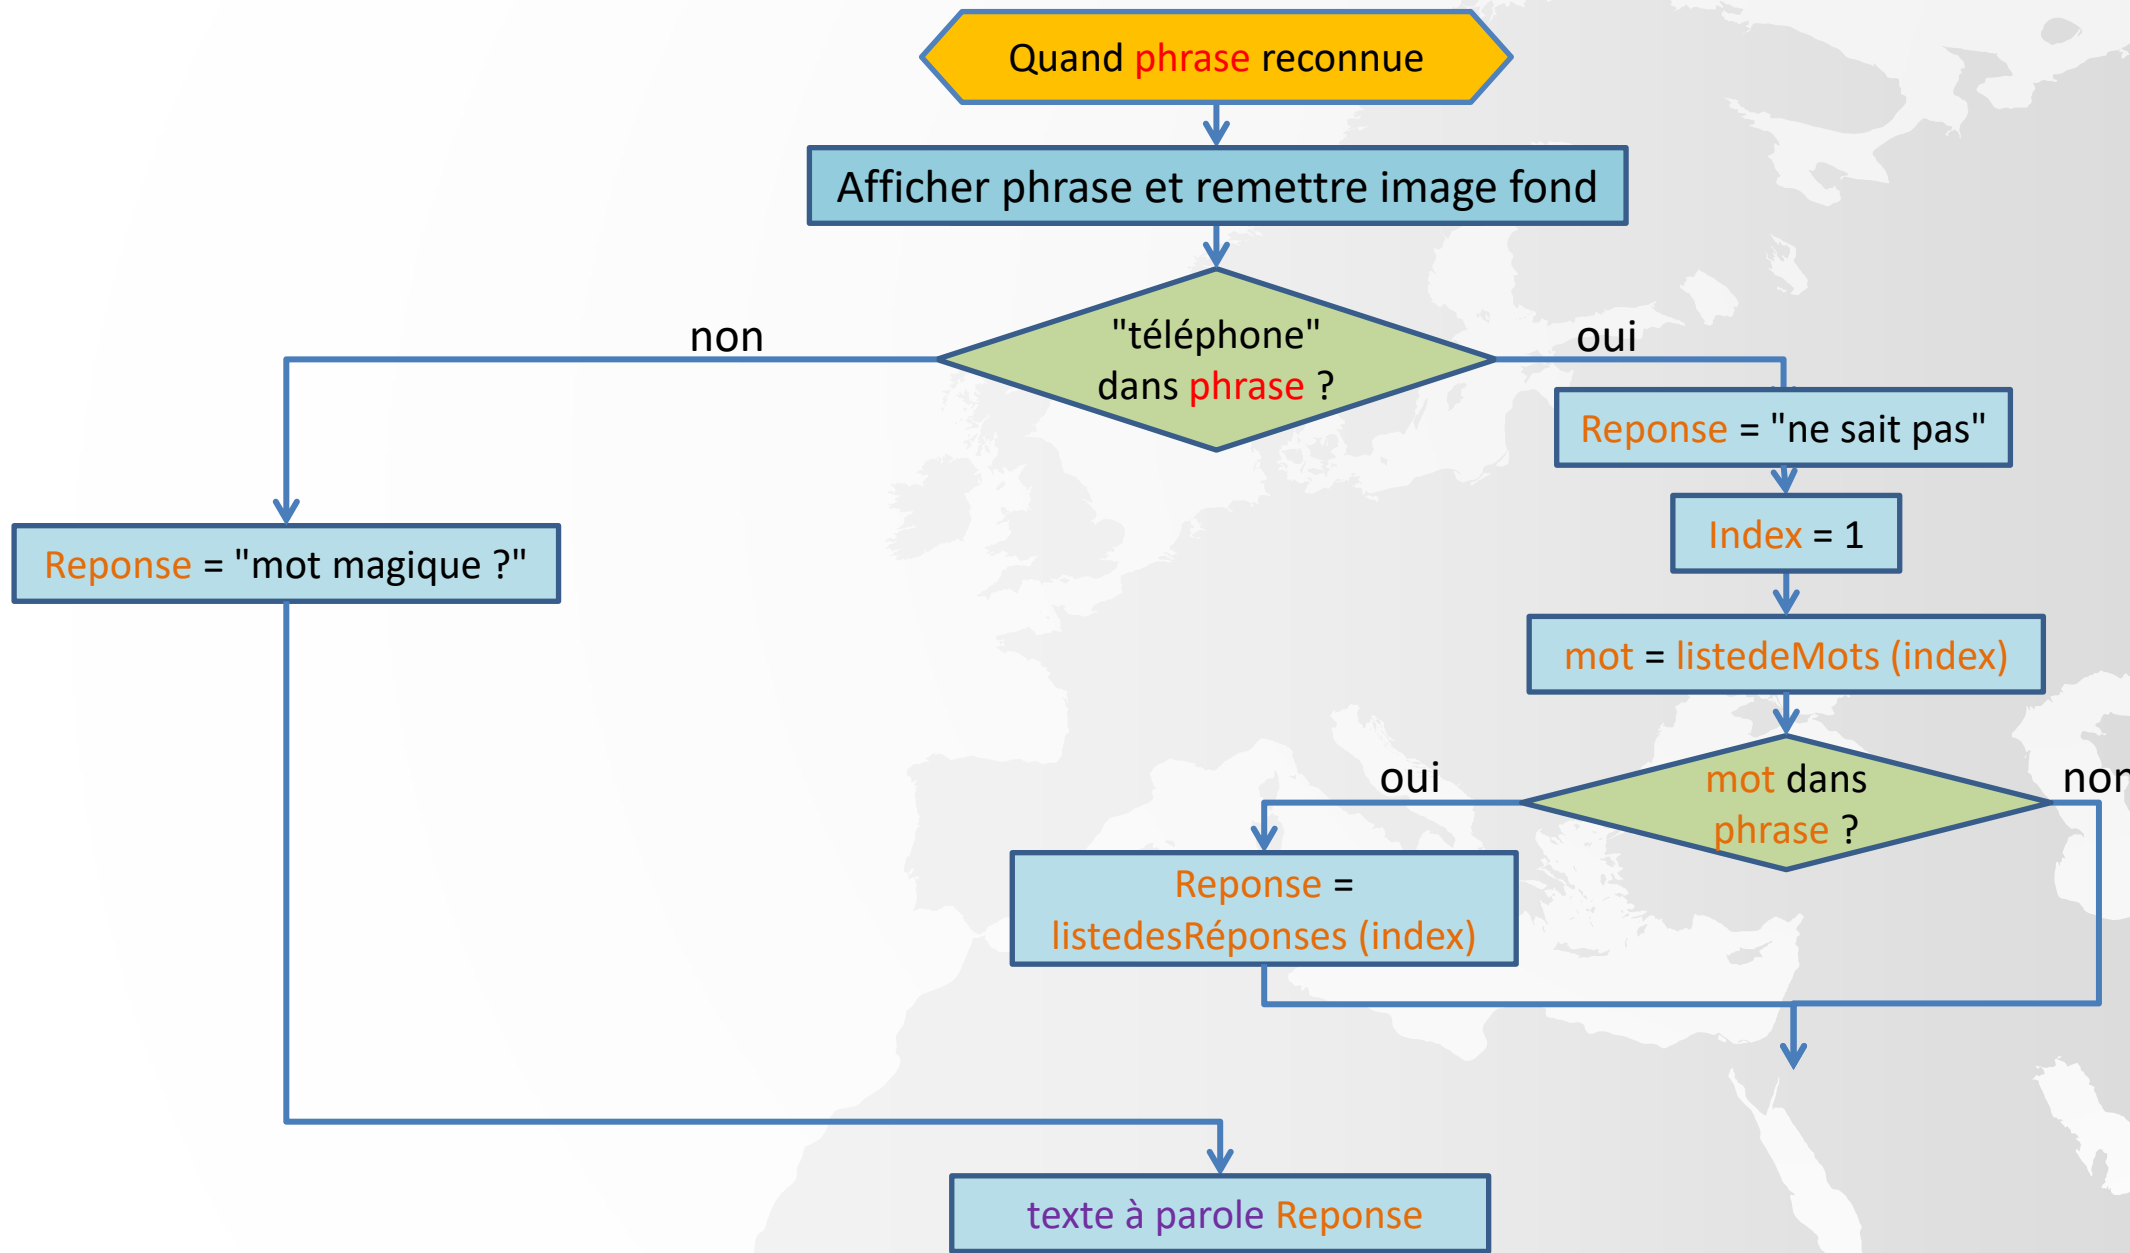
Quand phrase reconnue

Afficher phrase et remettre image fond

non

"téléphone" dans phrase ?

oui

Reponse = "ne sait pas"

Index = 1

mot = listedeMots (index)

Reponse = "mot magique ?"

oui

mot dans phrase ?

non

Reponse = listedesRéponses (index)

texte à parole Reponse